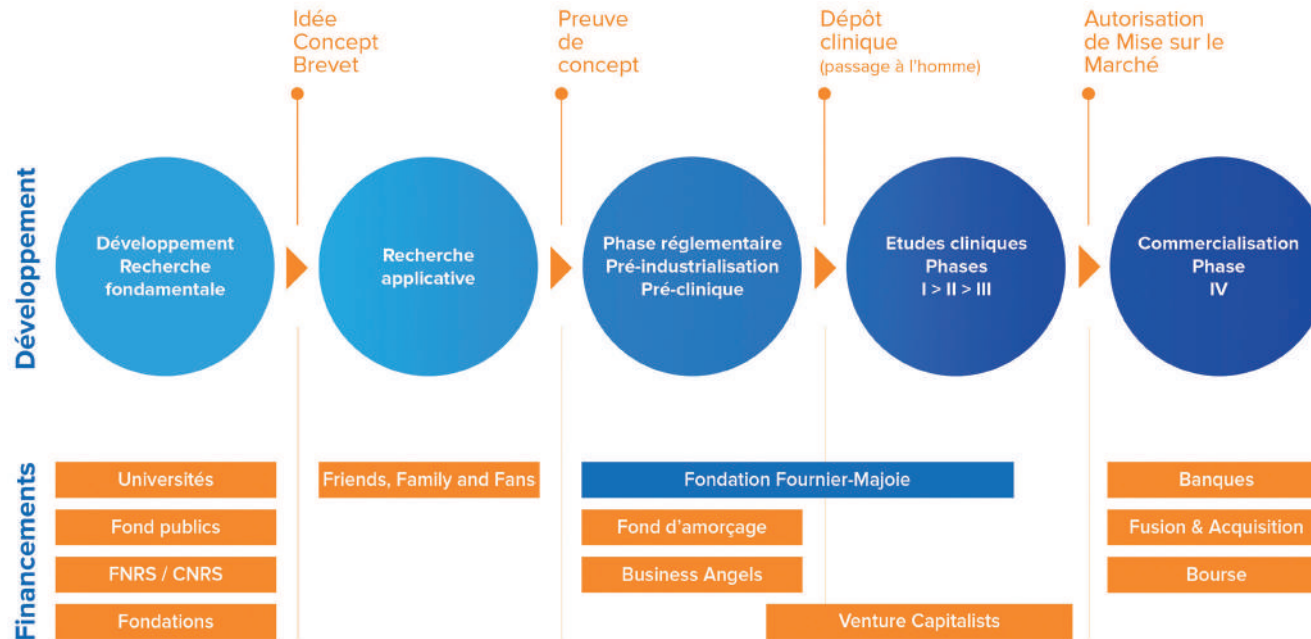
Idée
Concept
Brevet

Preuve
de
concept

Dépôt
clinique
(passage à l'homme)

Autorisation
de Mise sur le
Marché

Développement

Développement
Recherche
fondamentale

Recherche
applicative

Phase réglementaire
Pré-industrialisation
Pré-clinique

Etudes cliniques
Phases
I > II > III

Commercialisation
Phase
IV

Financements

Universités

Fond publics

FNRS / CNRS

Fondations

Friends, Family and Fans

Fondation Fournier-Majoie

Fond d'amorçage

Business Angels

Venture Capitalists

Banques

Fusion & Acquisition

Bourse